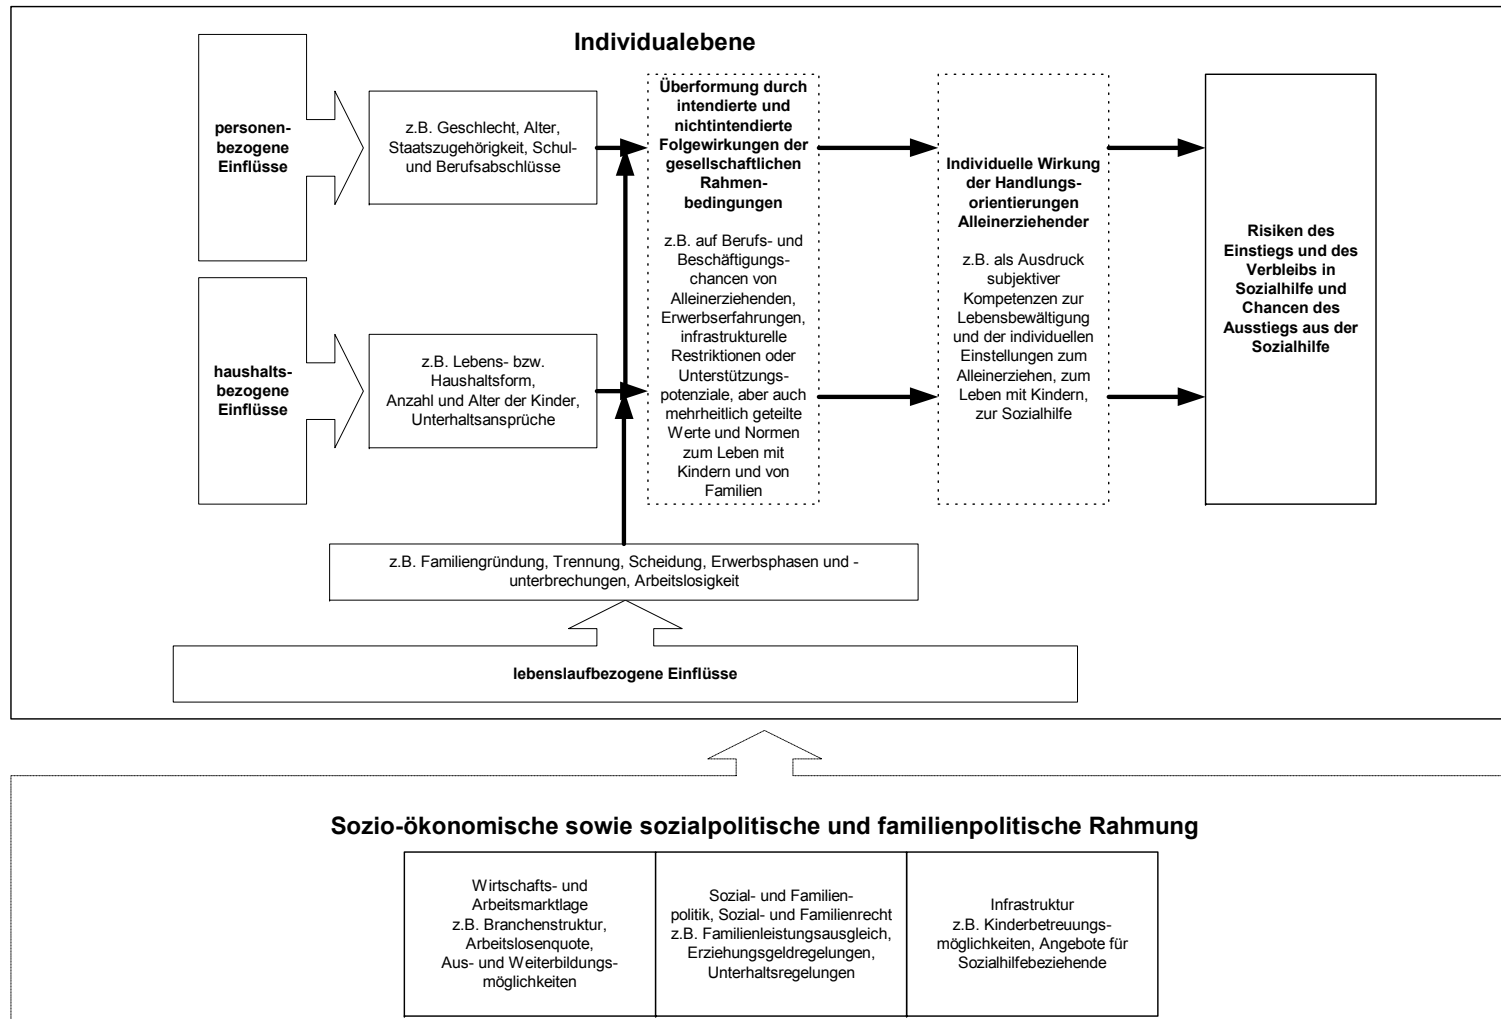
Individualebene

personenbezogene Einflüsse

z.B. Geschlecht, Alter, Staatszugehörigkeit, Schul- und Berufsabschlüsse

haushaltsbezogene Einflüsse

z.B. Lebens- bzw. Haushaltsform, Anzahl und Alter der Kinder, Unterhaltsansprüche

Überformung durch intendierte und nichtintendierte Folgewirkungen der gesellschaftlichen Rahmenbedingungen

z.B. auf Berufs- und Beschäftigungschancen von Alleinerziehenden, Erwerbserfahrungen, infrastrukturelle Restriktionen oder Unterstützungspotenziale, aber auch mehrheitlich geteilte Werte und Normen zum Leben mit Kindern und von Familien

Individuelle Wirkung der Handlungsorientierungen Alleinerziehender

z.B. als Ausdruck subjektiver Kompetenzen zur Lebensbewältigung und der individuellen Einstellungen zum Alleinerziehen, zum Leben mit Kindern, zur Sozialhilfe

Risiken des Einstiegs und des Verbleibs in Sozialhilfe und Chancen des Ausstiegs aus der Sozialhilfe

z.B. Familiengründung, Trennung, Scheidung, Erwerbsphasen und -unterbrechungen, Arbeitslosigkeit

lebenslaufbezogene Einflüsse

Sozio-ökonomische sowie sozialpolitische und familienpolitische Rahmung

| Wirtschafts- und Arbeitsmarktlage z.B. Branchenstruktur, Arbeitslosenquote, Aus- und Weiterbildungsmöglichkeiten | Sozial- und Familienpolitik, Sozial- und Familienrecht z.B. Familienleistungsausgleich, Erziehungsgeldregelungen, Unterhaltsregelungen | Infrastruktur z.B. Kinderbetreuungsmöglichkeiten, Angebote für Sozialhilfebeziehende |